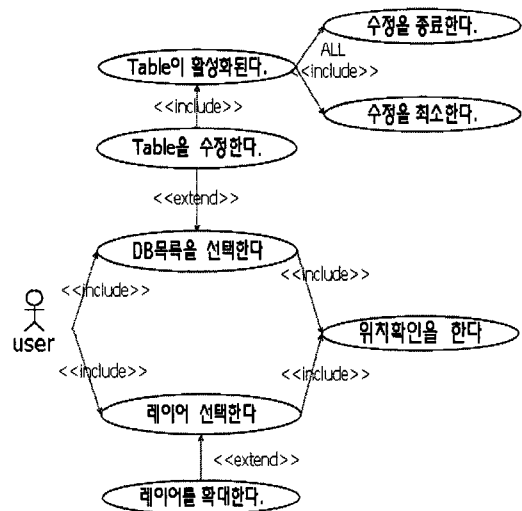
수정을 종료한다.

Table이 활성화된다.

ALL <<include>>

수정을 최소한다.

<<include>>

Table을 수정한다.

<<extend>>

DB목록을 선택한다

<<include>>

<<include>>

user

위치확인을 한다

<<include>>

<<include>>

레이어 선택한다

<<extend>>

레이어를 확대한다.